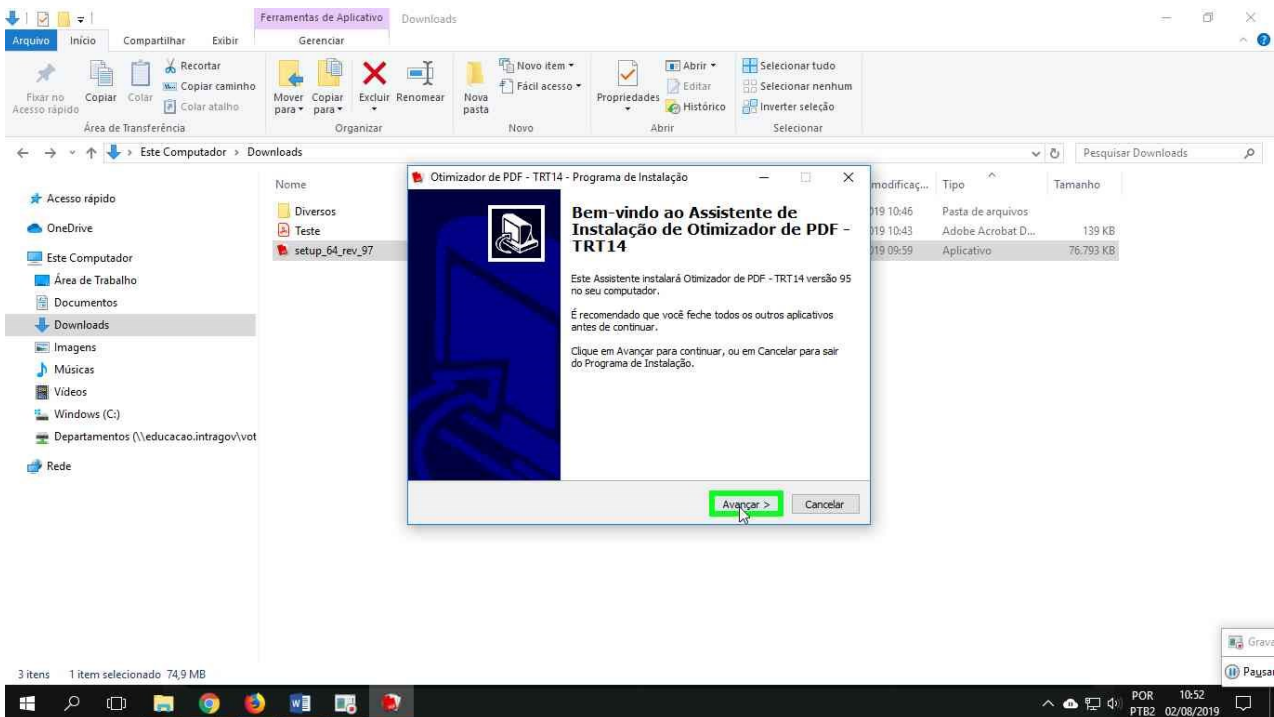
Ferramentas de Aplicativo Downloads

Arquivo Início Compartilhar Exibir Gerenciar

Fixar no Acesso rápido Copiar Colar Recortar Copiar caminho Colar atalho Área de Transferência

Mover para Copiar para Excluir Renomear Organizar

Nova pasta Novo item Fácil acesso Novo

Propriedades Abrir Editar Histórico Abrir

Selecionar tudo Selecionar nenhum Inverter seleção Selecionar

Este Computador > Downloads

Pesquisar Downloads

Acesso rápido
OneDrive
Este Computador
Área de Trabalho
Documentos
Downloads
Imagens
Músicas
Vídeos
Windows (C:)
Departamentos (\\educacao.intragov\vot
Rede

| Nome | modificaç... | Tipo | Tamanho |
|---|---|---|---|
| Diversos | 019 10:46 | Pasta de arquivos | |
| Teste | 019 10:43 | Adobe Acrobat D... | 139 KB |
| setup_64_rev_97 | 019 09:59 | Aplicativo | 76.793 KB |

Otimizador de PDF - TRT14 - Programa de Instalação

Bem-vindo ao Assistente de Instalação de Otimizador de PDF - TRT14

Este Assistente instalará Otimizador de PDF - TRT14 versão 95 no seu computador.

É recomendado que você feche todos os outros aplicativos antes de continuar.

Clique em Avançar para continuar, ou em Cancelar para sair do Programa de Instalação.

Avançar > Cancelar

3 itens 1 item selecionado 74,9 MB

Grava
Pausar

POR PTB2 10:52 02/08/2019